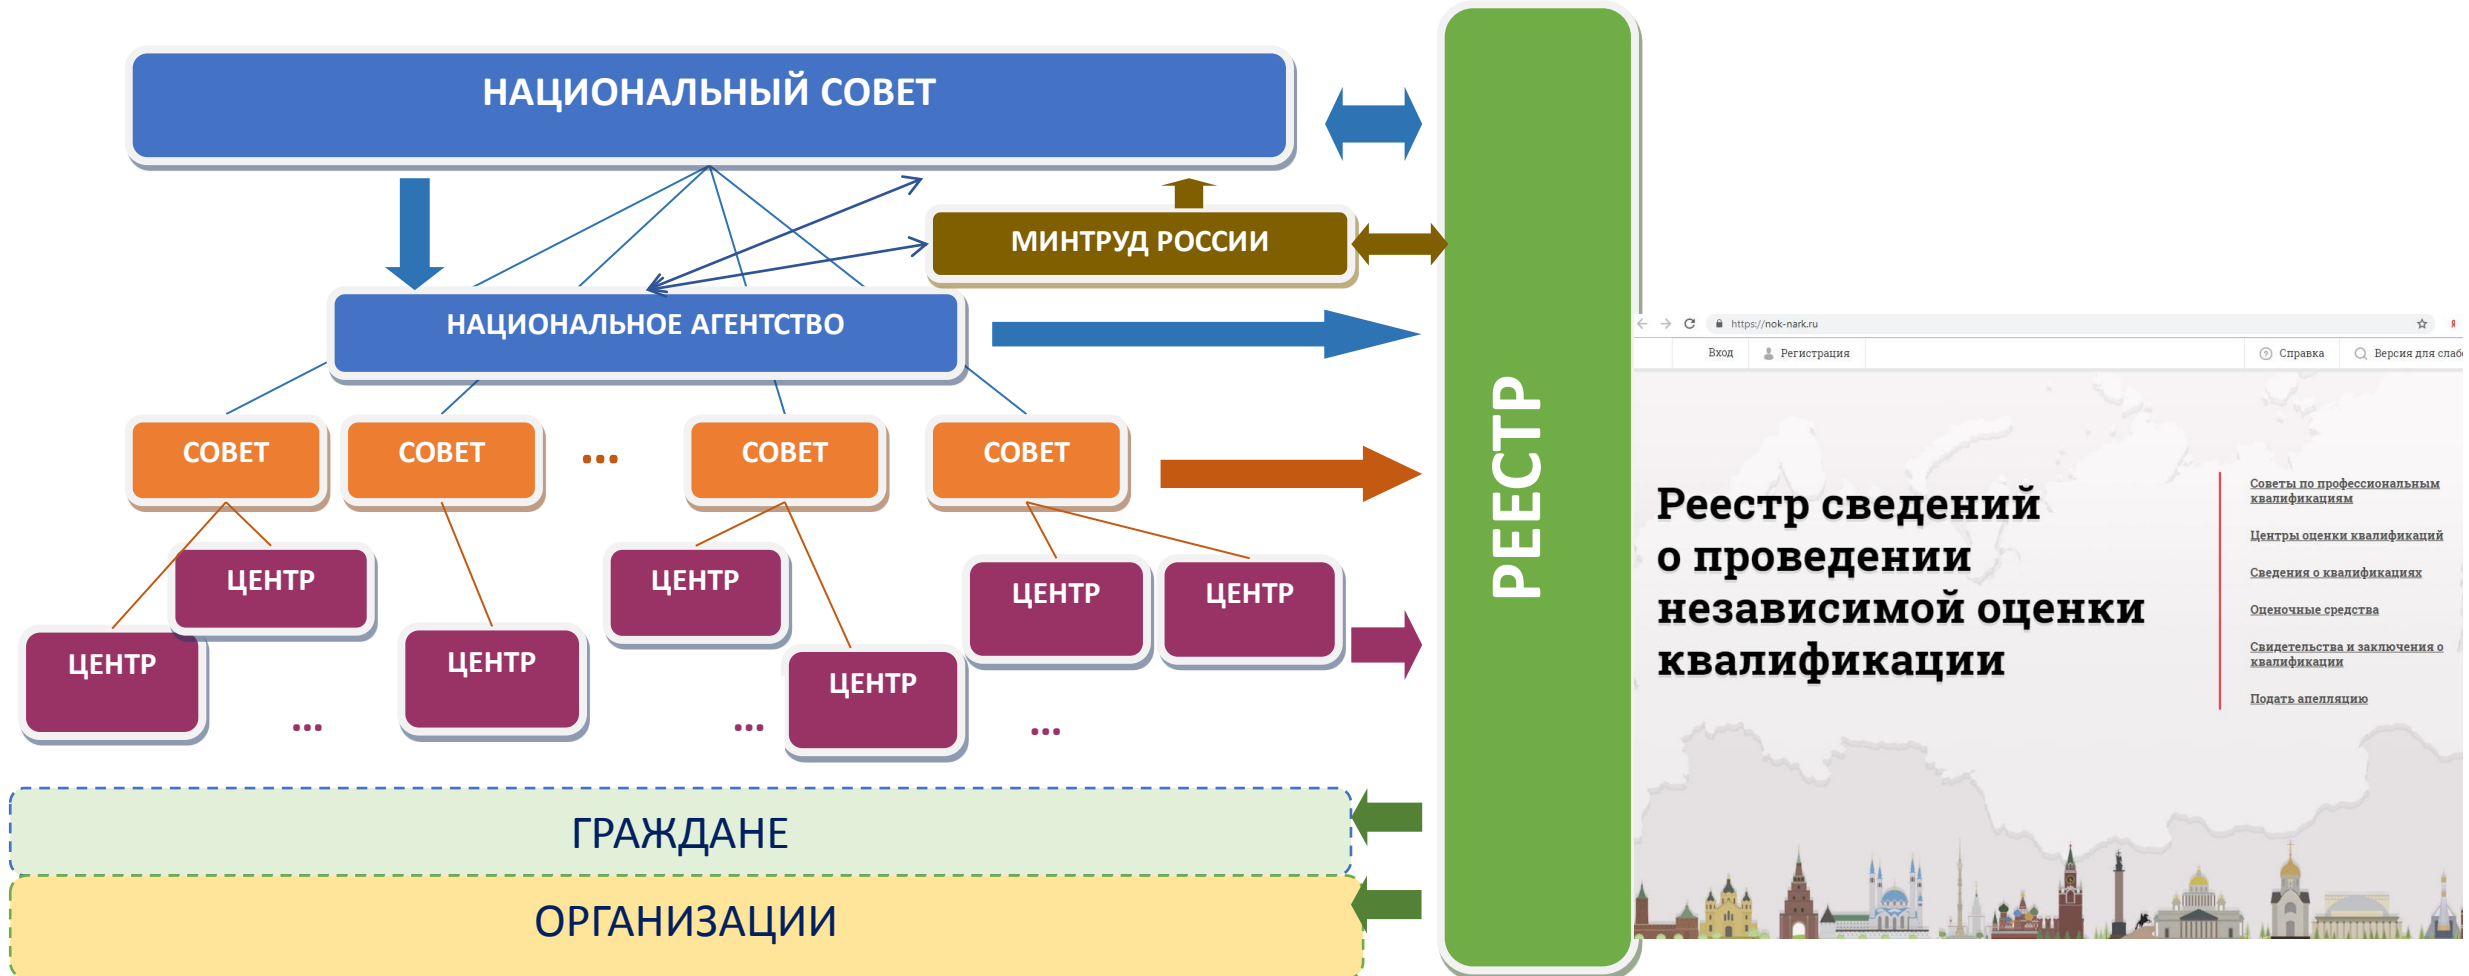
НАЦИОНАЛЬНЫЙ СОВЕТ

МИНТРУД РОССИИ

НАЦИОНАЛЬНОЕ АГЕНТСТВО

СОВЕТ

СОВЕТ

...

СОВЕТ

СОВЕТ

ЦЕНТР

ЦЕНТР

ЦЕНТР

ЦЕНТР

ЦЕНТР

ЦЕНТР

ЦЕНТР

...

...

...

ГРАЖДАНЕ

ОРГАНИЗАЦИИ

РЕЕСТР

https://nok-nark.ru

Вход

Регистрация

Справка

Версия для слаб

Реестр сведений о проведении независимой оценки квалификации

Советы по профессиональным квалификациям

Центры оценки квалификаций

Сведения о квалификациях

Оценочные средства

Свидетельства и заключения о квалификации

Подать апелляцию